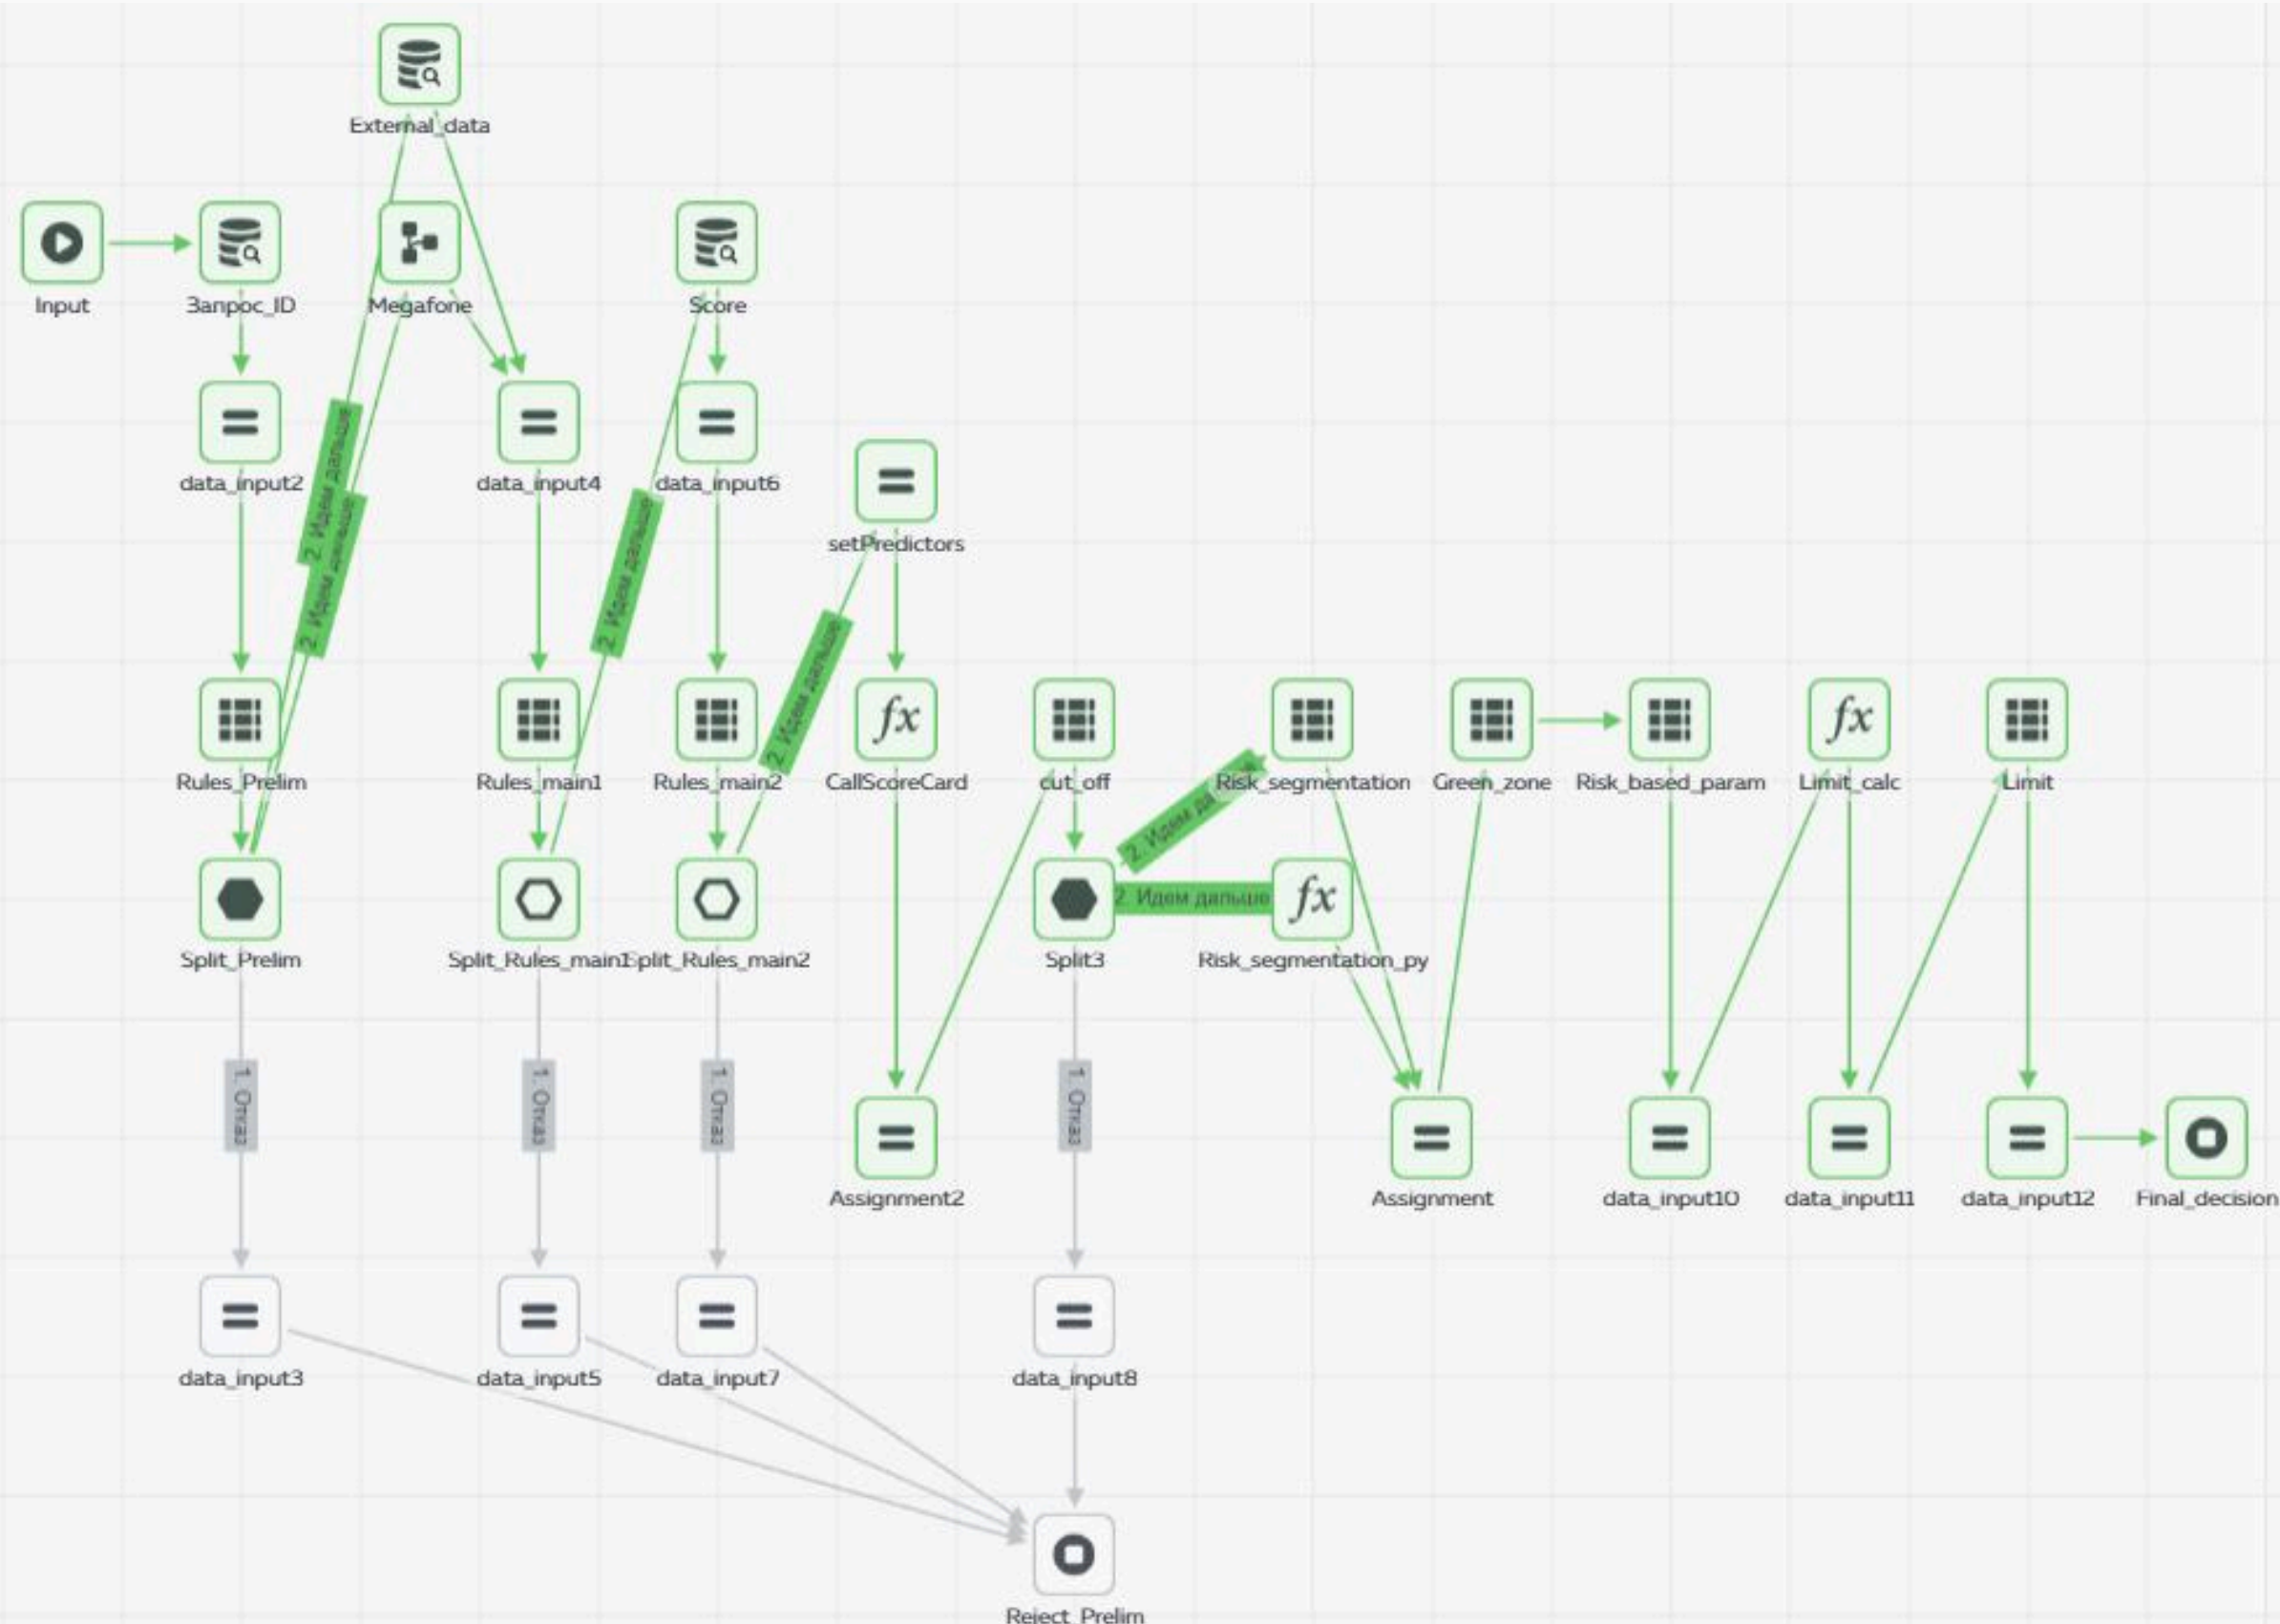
External_data

Input

Запрос_ID

Megafone

Score

data_input2

data_input4

data_input6

setPredictors

2. Идем дальше

2. Идем дальше

2. Идем дальше

2. Идем дальше

Rules_Prelim

Rules_main1

Rules_main2

CallScoreCard

cut_off

Risk_segmentation

Green_zone

Risk_based_param

Limit_calc

Limit

2. Идем да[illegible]

Split_Prelim

Split_Rules_main1

Split_Rules_main2

Split3

2. Идем дальше

Risk_segmentation_py

1. Отказ

1. Отказ

1. Отказ

1. Отказ

Assignment2

Assignment

data_input10

data_input11

data_input12

Final_decision

data_input3

data_input5

data_input7

data_input8

Reject_Prelim